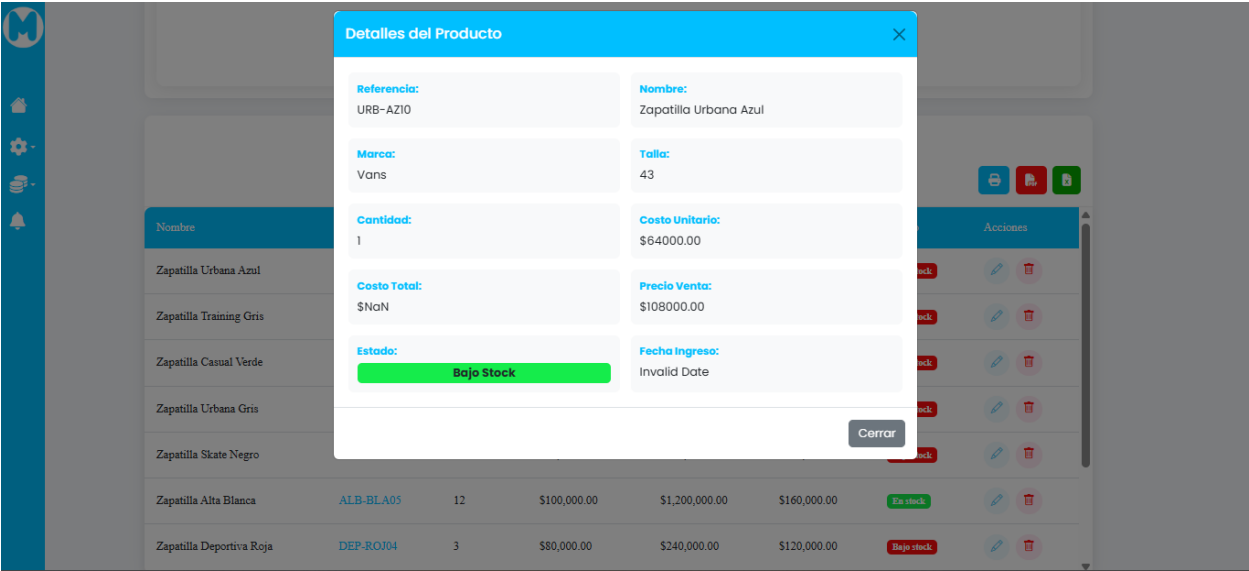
Detalles del Producto

Referencia:
URB-AZ10

Nombre:
Zapatilla Urbana Azul

Marca:
Vans

Talla:
43

Cantidad:
1

Costo Unitario:
$64000.00

Costo Total:
$NaN

Precio Venta:
$108000.00

Estado:
Bajo Stock

Fecha Ingreso:
Invalid Date

Cerrar

| Nombre | | | | | | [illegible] | Acciones |
|---|---|---|---|---|---|---|---|
| Zapatilla Urbana Azul | | | | | | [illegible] | |
| Zapatilla Training Gris | | | | | | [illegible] | |
| Zapatilla Casual Verde | | | | | | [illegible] | |
| Zapatilla Urbana Gris | | | | | | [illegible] | |
| Zapatilla Skate Negro | | | | | | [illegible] | |
| Zapatilla Alta Blanca | ALB-BLA05 | 12 | $100,000.00 | $1,200,000.00 | $160,000.00 | En stock | |
| Zapatilla Deportiva Roja | DEP-ROJ04 | 3 | $80,000.00 | $240,000.00 | $120,000.00 | Bajo stock | |